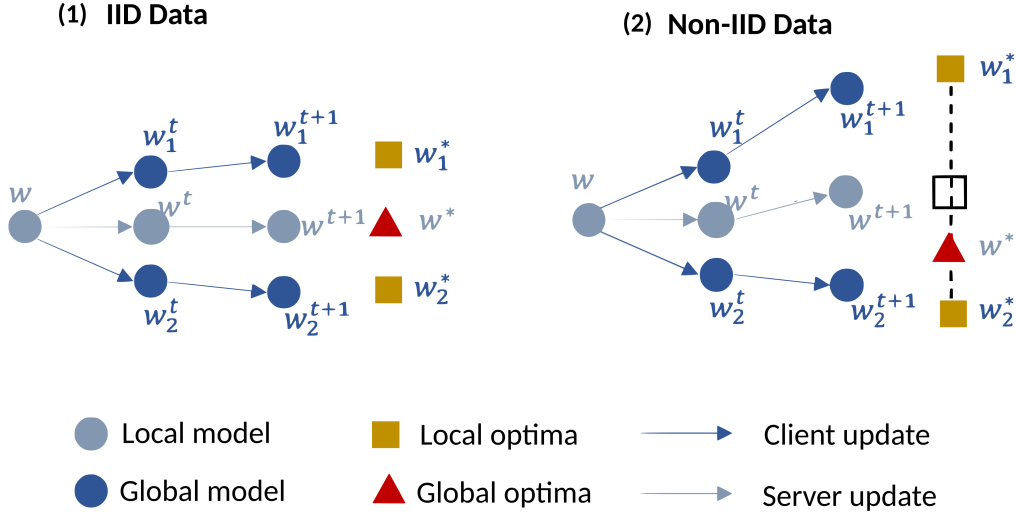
(1) IID Data

$w$

$w_1^t$

$w_1^{t+1}$

$w_1^*$

$w^t$

$w^{t+1}$

$w^*$

$w_2^t$

$w_2^{t+1}$

$w_2^*$

(2) Non-IID Data

$w_1^*$

$w$

$w_1^t$

$w_1^{t+1}$

$w^t$

$w^{t+1}$

$w^*$

$w_2^t$

$w_2^{t+1}$

$w_2^*$

Local model

Local optima

Client update

Global model

Global optima

Server update